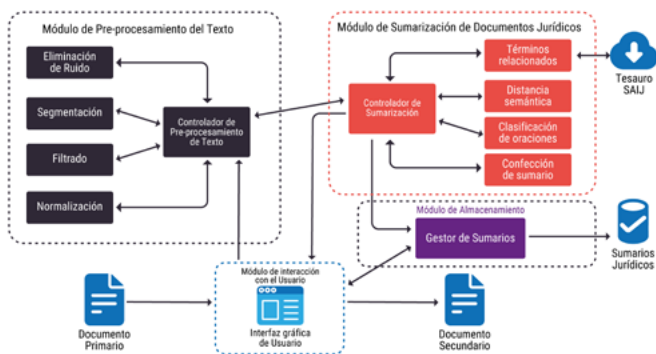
Módulo de Pre-procesamiento del Texto

Eliminación de Ruido

Segmentación

Filtrado

Normalización

Controlador de Pre-procesamiento de Texto

Módulo de Sumarización de Documentos Jurídicos

Controlador de Sumarización

Términos relacionados

Distancia semántica

Clasificación de oraciones

Confección de sumario

Tesauro SAIJ

Módulo de Almacenamiento

Gestor de Sumarios

Sumarios Jurídicos

Módulo de interacción con el Usuario

Interfaz gráfica de Usuario

Documento Primario

Documento Secundario